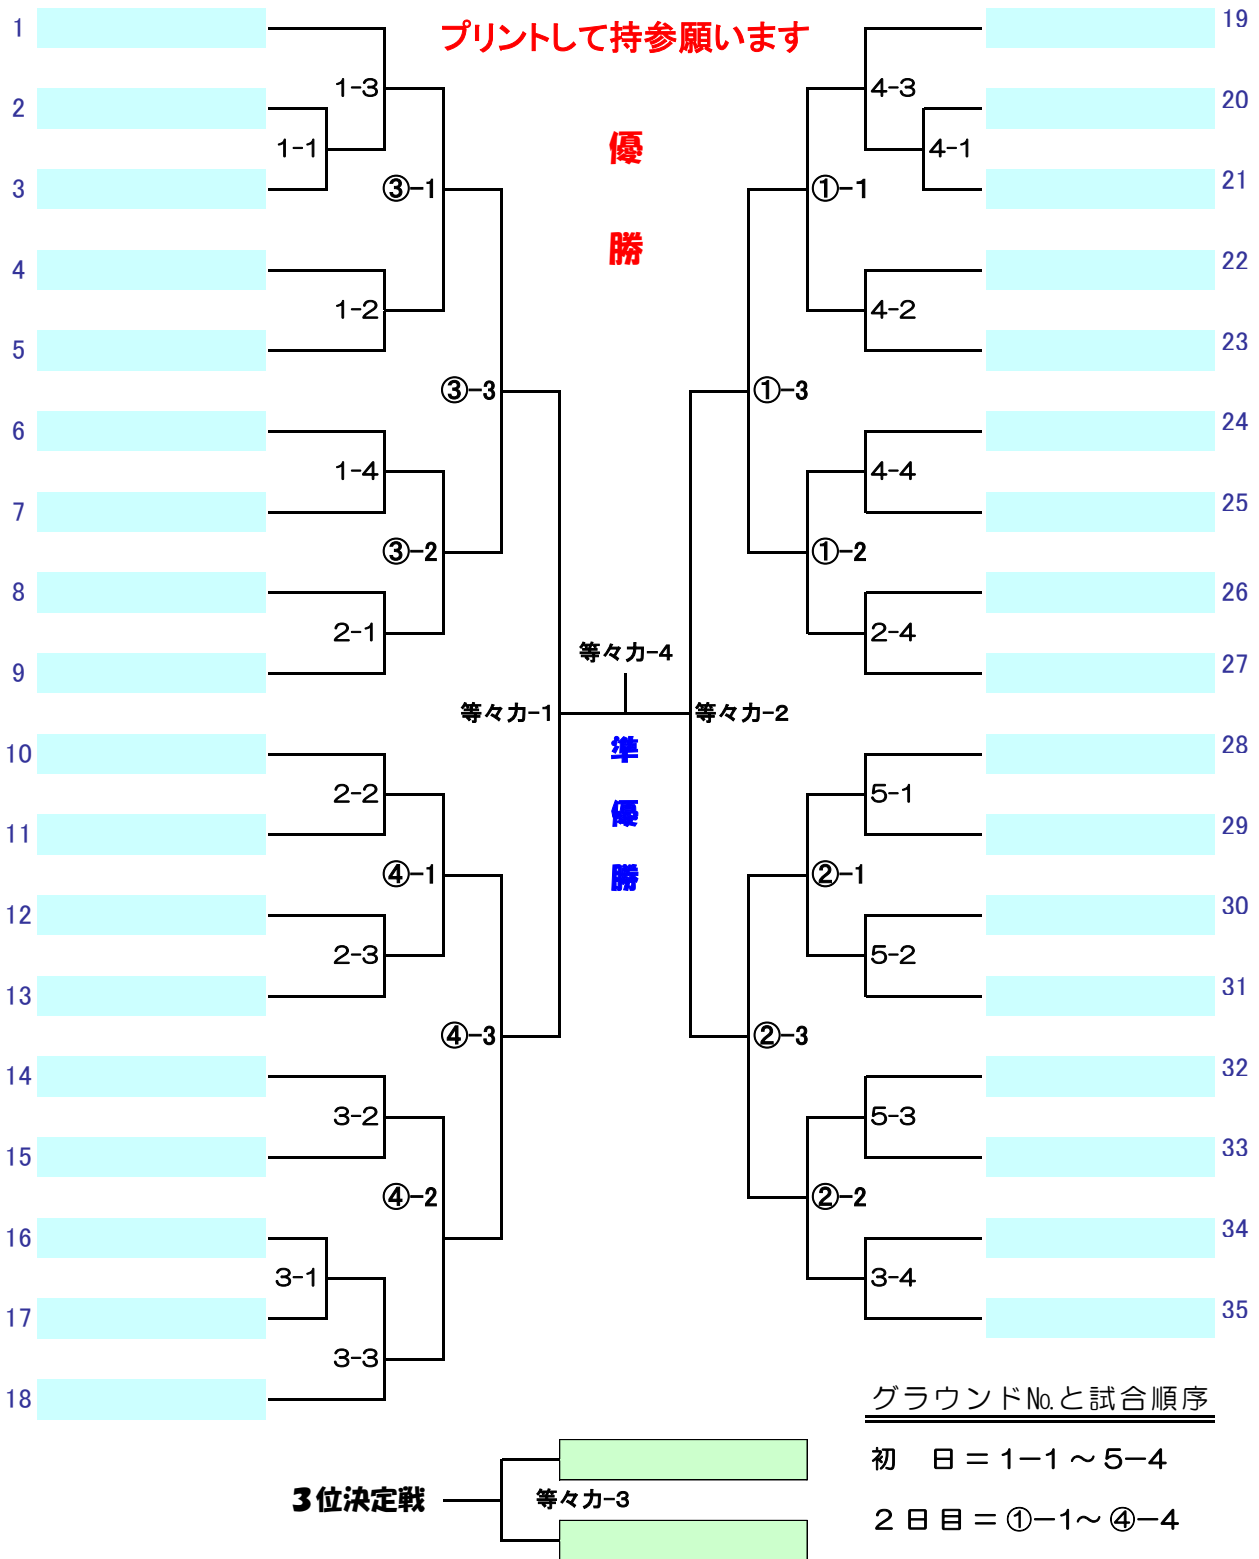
プリントして持参願います

優
勝

1
2
3
4
5
6
7
8
9
10
11
12
13
14
15
16
17
18

1-3
1-1
③-1
1-2
③-3
1-4
③-2
2-1
等々力-1
2-2
④-1
2-3
④-3
3-2
④-2
3-1
3-3

等々力-4
準
優
勝

19
20
21
22
23
24
25
26
27
28
29
30
31
32
33
34
35

4-3
4-1
①-1
4-2
①-3
4-4
①-2
2-4
等々力-2
5-1
②-1
5-2
②-3
5-3
②-2
3-4

グラウンドNo.と試合順序
初　日＝1−1～5−4
2日目＝①−1～④−4

3位決定戦
等々力-3